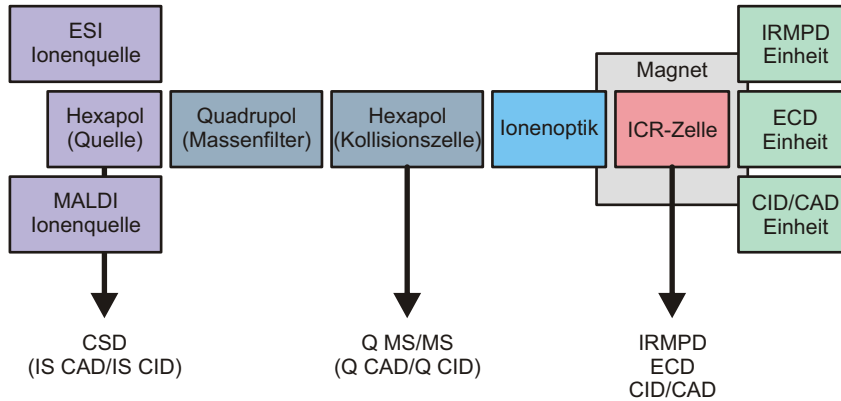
ESI
Ionenquelle

Hexapol
(Quelle)

MALDI
Ionenquelle

Quadrupol
(Massenfilter)

Hexapol
(Kollisionszelle)

Ionenoptik

Magnet

ICR-Zelle

IRMPD
Einheit

ECD
Einheit

CID/CAD
Einheit

CSD
(IS CAD/IS CID)

Q MS/MS
(Q CAD/Q CID)

IRMPD
ECD
CID/CAD